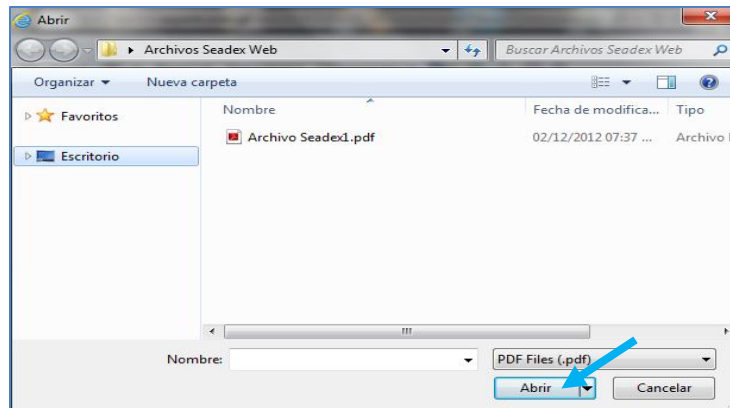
Abrir

Archivos Seadex Web

Buscar Archivos Seadex Web

Organizar ▾ Nueva carpeta

Favoritos

Escritorio

| Nombre | Fecha de modifica... | Tipo |
|---|---|---|
| Archivo Seadex1.pdf | 02/12/2012 07:37 ... | Archivo |

Nombre:

PDF Files (.pdf)

Abrir

Cancelar